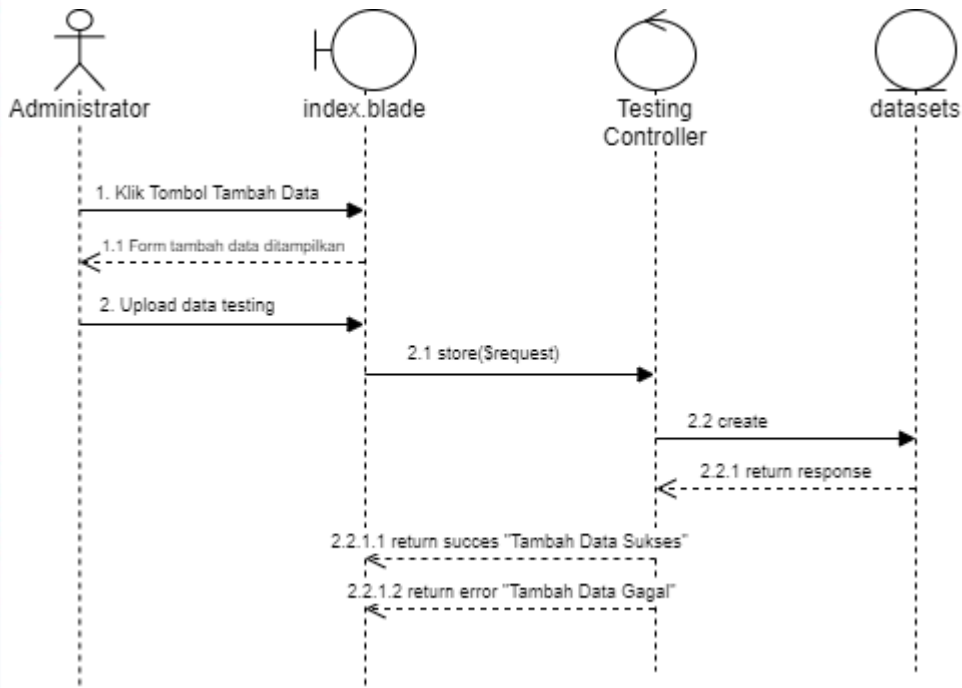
Administrator

index.blade

Testing Controller

datasets

1. Klik Tombol Tambah Data

1.1 Form tambah data ditampilkan

2. Upload data testing

2.1 store($request)

2.2 create

2.2.1 return response

2.2.1.1 return succes "Tambah Data Sukses"

2.2.1.2 return error "Tambah Data Gagal"